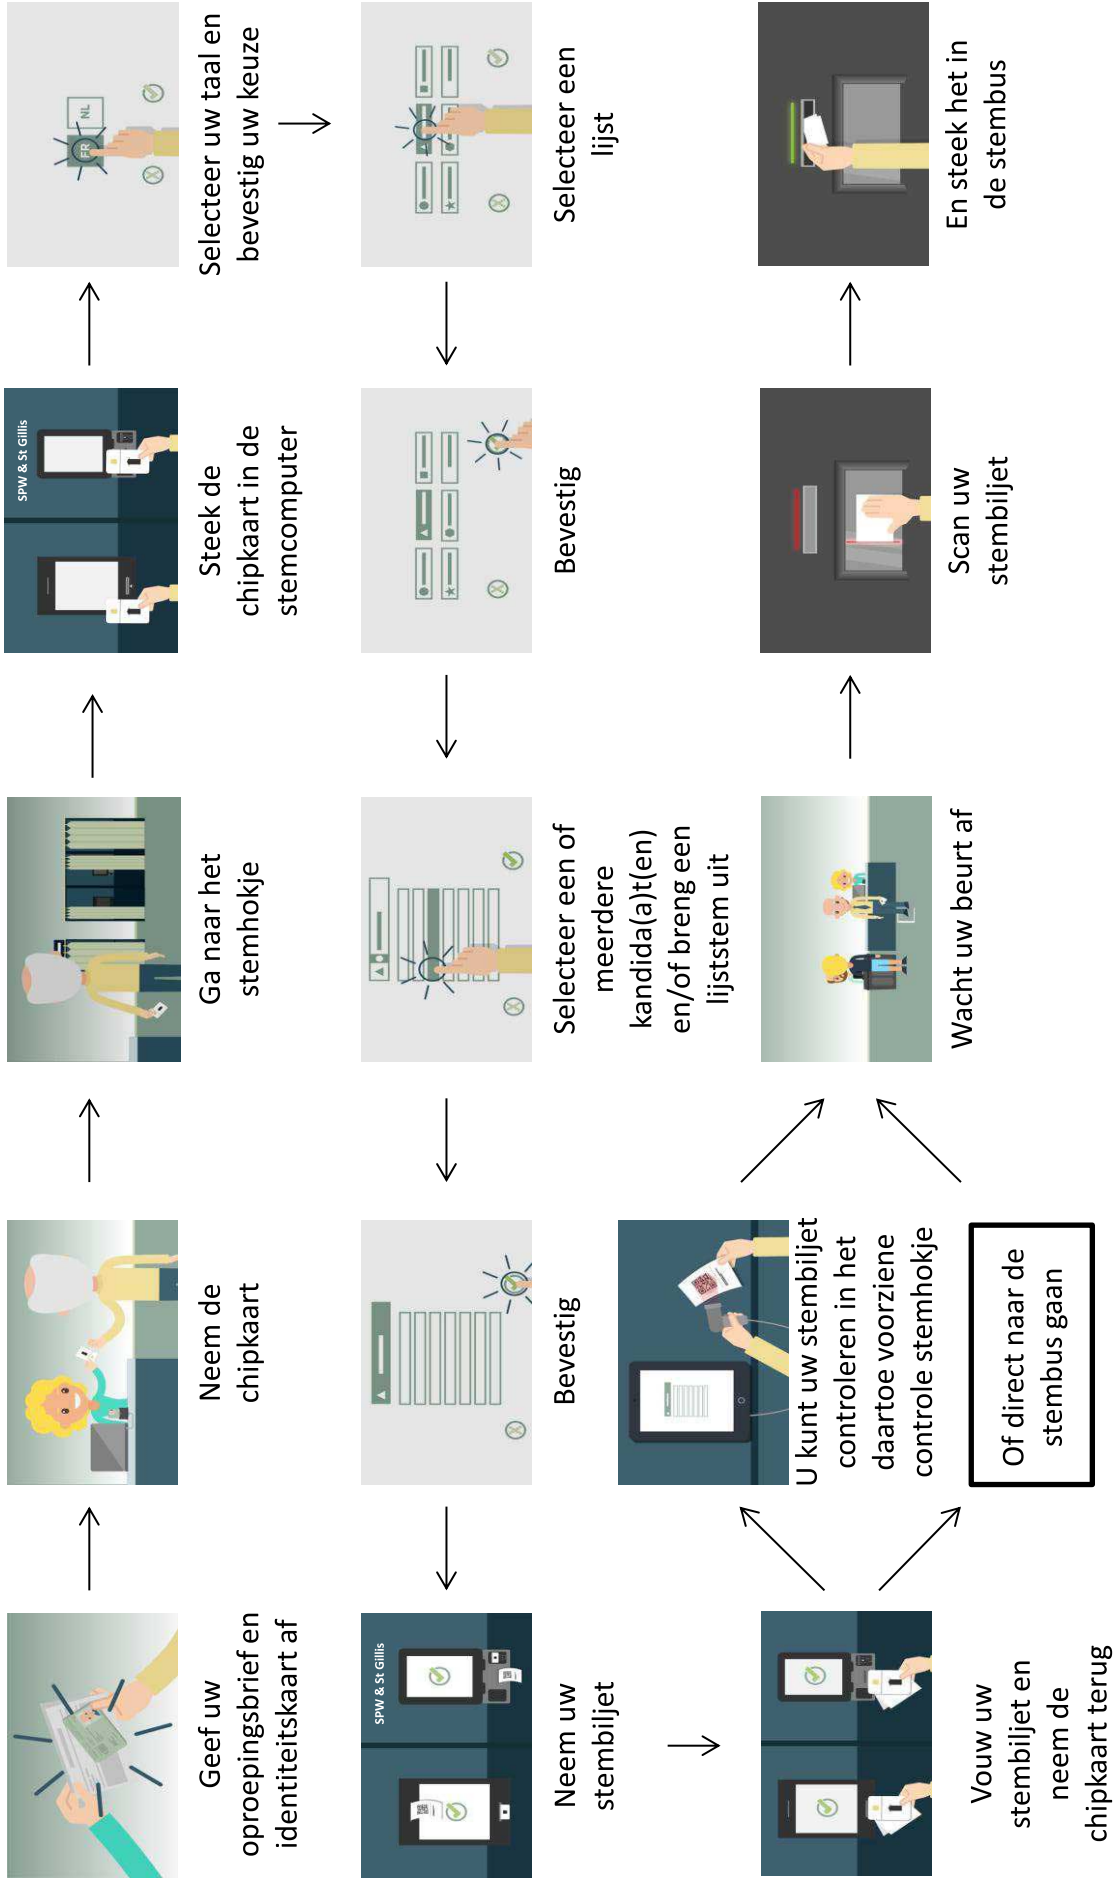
Geef uw oproepingsbrief en identiteitskaart af

Neem de chipkaart

Ga naar het stemhokje

SPW & St Gillis

Steek de chipkaart in de stemcomputer

NL

FR

Selecteer uw taal en bevestig uw keuze

Selecteer een lijst

Bevestig

Selecteer een of meerdere kandida(a)t(en) en/of breng een lijststem uit

Bevestig

SPW & St Gillis

Neem uw stembiljet

Vouw uw stembiljet en neem de chipkaart terug

U kunt uw stembiljet controleren in het daartoe voorziene controle stemhokje

Of direct naar de stembus gaan

Wacht uw beurt af

Scan uw stembiljet

En steek het in de stembus